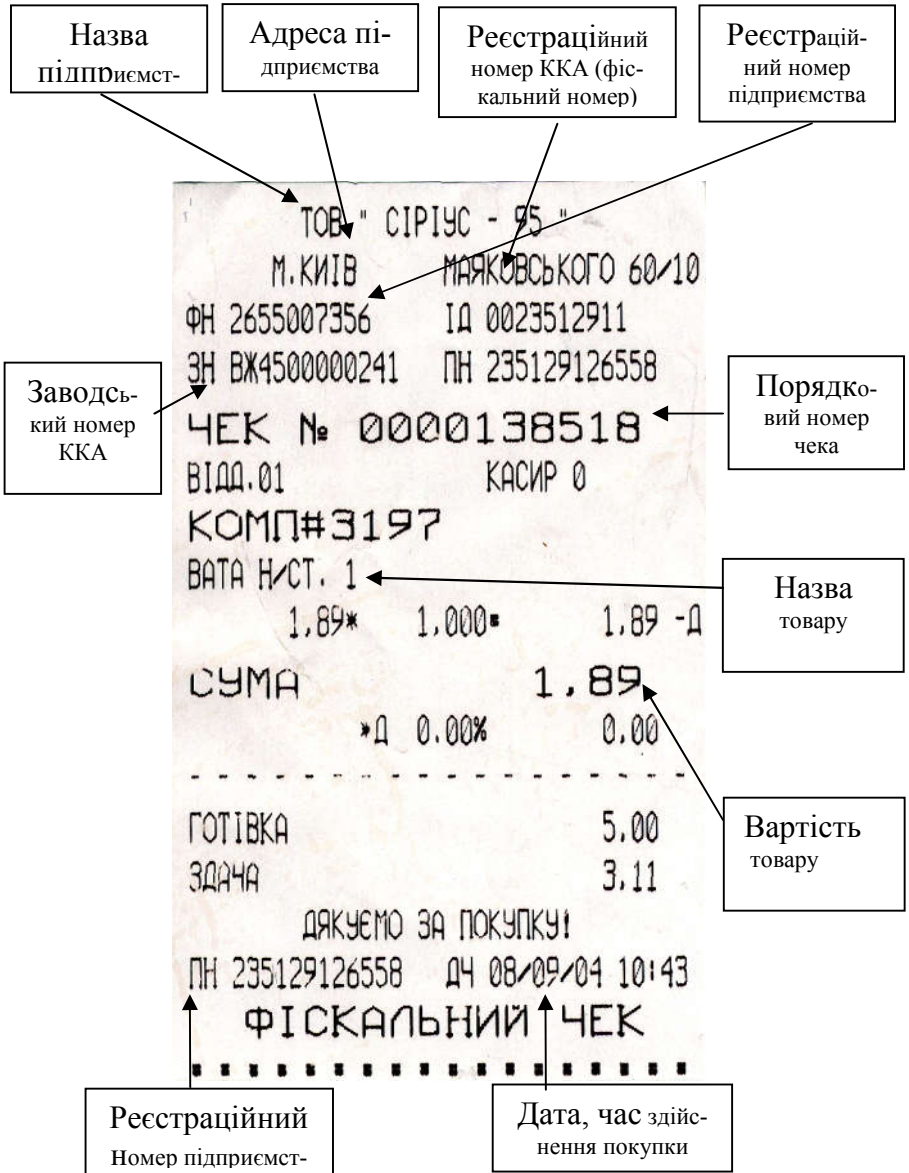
Назва підприємст-

Адреса підприємства

Реєстраційний номер ККА (фіскальний номер)

Реєстраційний номер підприємства

ТОВ " СІРІУС - 95 "
М.КИЇВ МАЯКОВСЬКОГО 60/10
ФН 2655007356 ІД 0023512911
ЗН ВЖ4500000241 ПН 235129126558

Заводський номер ККА

ЧЕК № 0000138518

Порядковий номер чека

ВІДД.01 КАСИР 0
КОМП#3197
ВАТА Н/СТ. 1

Назва товару

1,89* 1,000= 1,89 -Д
СУМА 1,89
*Д 0.00% 0,00

Вартість товару

ГОТІВКА 5,00
ЗДАЧА 3,11
ДЯКУЄМО ЗА ПОКУПКУ!
ПН 235129126558 ДЧ 08/09/04 10:43
ФІСКАЛЬНИЙ ЧЕК

Реєстраційний Номер підприємст-

Дата, час здійснення покупки